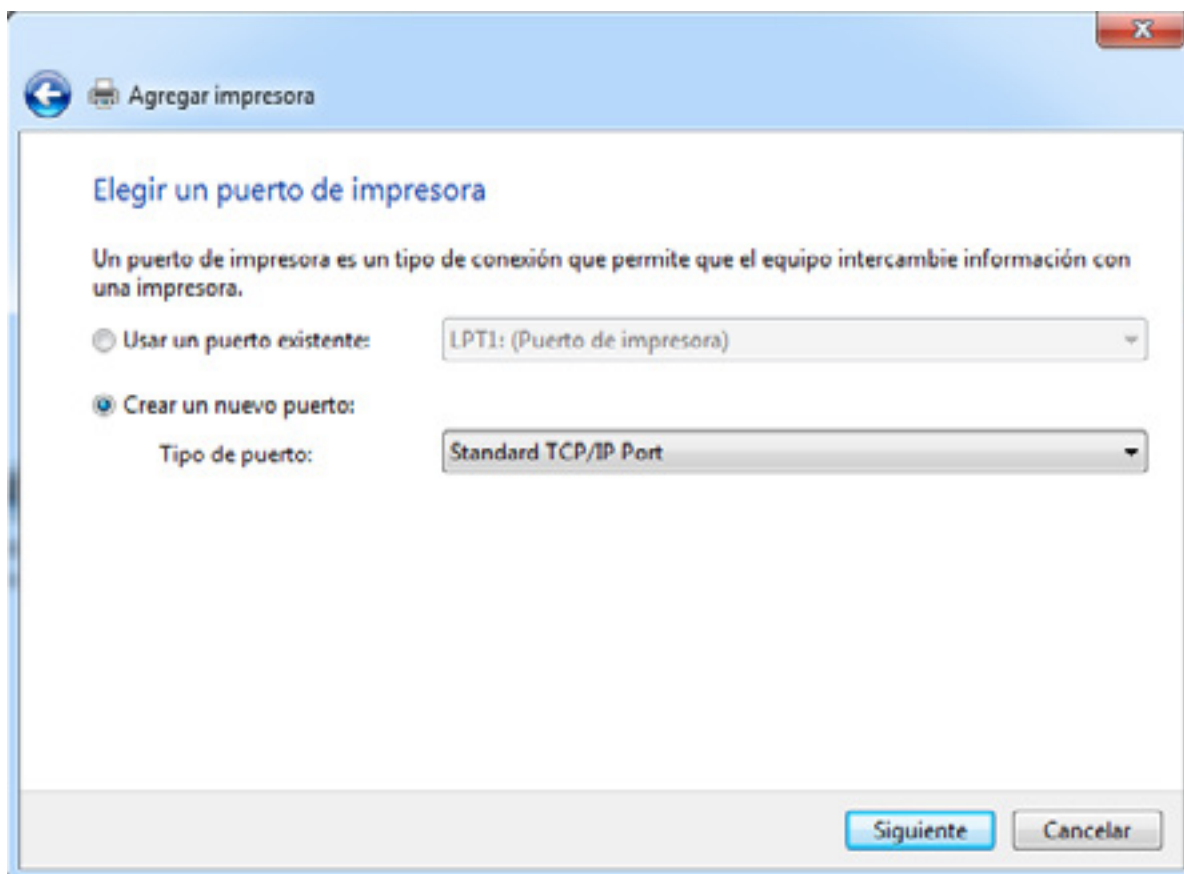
X

Agregar impresora

Elegir un puerto de impresora

Un puerto de impresora es un tipo de conexión que permite que el equipo intercambie información con una impresora.

Usar un puerto existente: LPT1: (Puerto de impresora)

Crear un nuevo puerto:

Tipo de puerto: Standard TCP/IP Port

Siguiente Cancelar